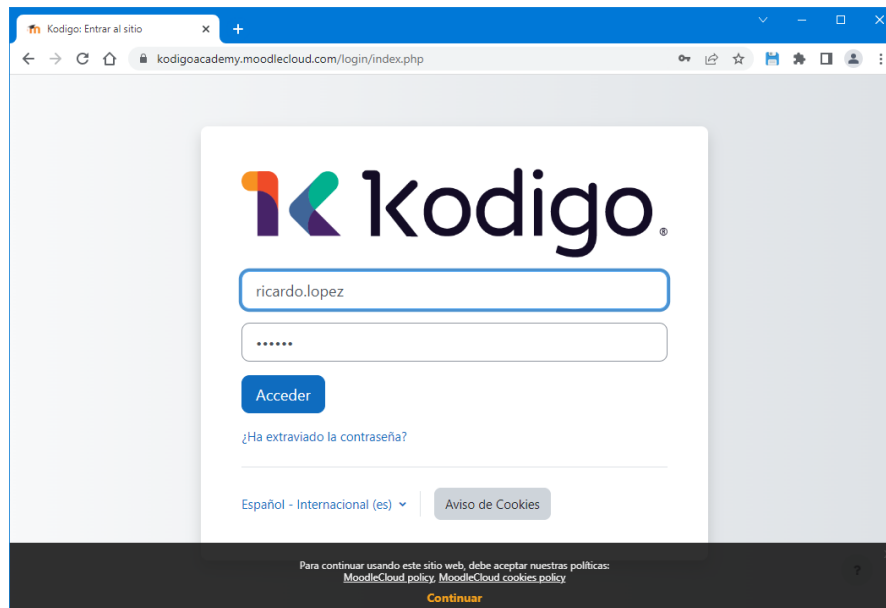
Kodigo: Entrar al sitio

kodigoacademy.moodlecloud.com/login/index.php

Kodigo®

ricardo.lopez

••••••

Acceder

¿Ha extraviado la contraseña?

Español - Internacional (es)

Aviso de Cookies

Para continuar usando este sitio web, debe aceptar nuestras políticas:
MoodleCloud policy, MoodleCloud cookies policy

Continuar

?